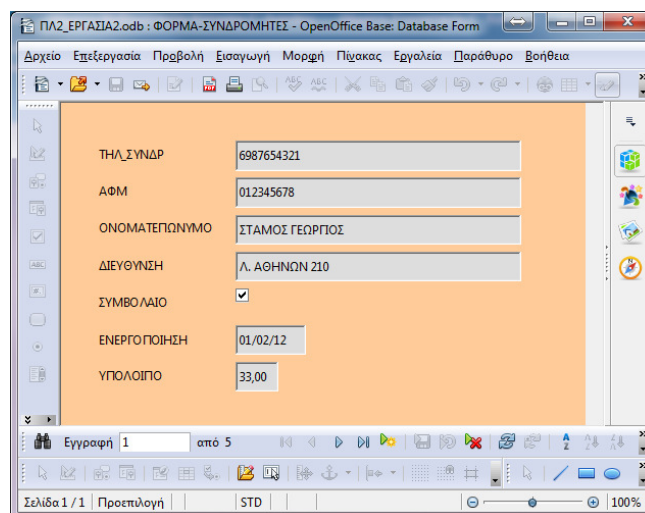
ΠΛ2_ΕΡΓΑΣΙΑ2.odb : ΦΟΡΜΑ-ΣΥΝΔΡΟΜΗΤΕΣ - OpenOffice Base: Database Form

Αρχείο Επεξεργασία Προβολή Εισαγωγή Μορφή Πίνακας Εργαλεία Παράθυρο Βοήθεια

ΤΗΛ_ΣΥΝΔΡ 6987654321

ΑΦΜ 012345678

ΟΝΟΜΑΤΕΠΩΝΥΜΟ ΣΤΑΜΟΣ ΓΕΩΡΓΙΟΣ

ΔΙΕΥΘΥΝΣΗ Λ. ΑΘΗΝΩΝ 210

ΣΥΜΒΟΛΑΙΟ

ΕΝΕΡΓΟΠΟΙΗΣΗ 01/02/12

ΥΠΟΛΟΙΠΟ 33,00

Εγγραφή 1 από 5

Σελίδα 1 / 1 Προεπιλογή STD 100%